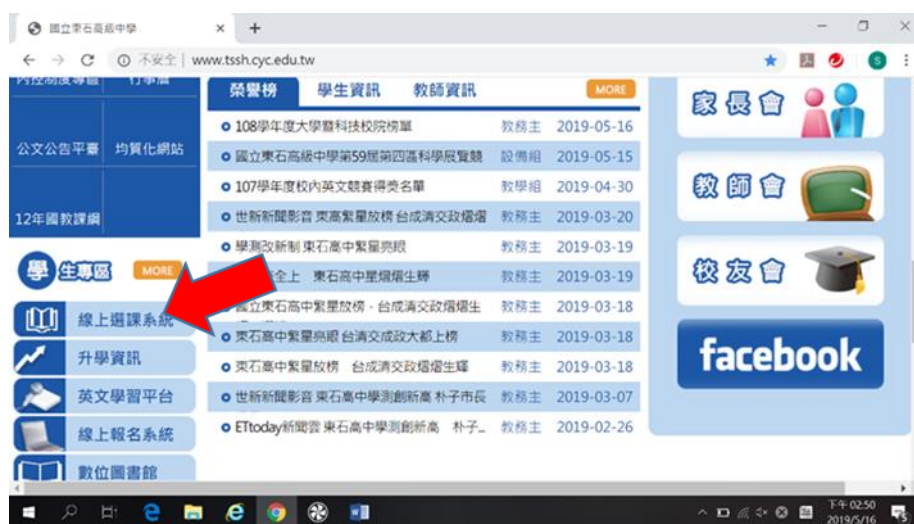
國立東石高級中學 × +

← → C ⓘ 不安全 | www.tssh.cyc.edu.tw

內控制度專區 行事曆

公文公告平臺 均質化網站

12年國教課綱

學生專區 MORE

線上選課系統

升學資訊

英文學習平台

線上報名系統

數位圖書館

榮譽榜 學生資訊 教師資訊 MORE

| | | |
|---|---|---|
| 108學年度大學暨科技校院榜單 | 教務主 | 2019-05-16 |
| 國立東石高級中學第59屆第四區科學展覽競 | 設備組 | 2019-05-15 |
| 107學年度校內英文競賽得獎名單 | 教學組 | 2019-04-30 |
| 世新新聞影音 東高繁星放榜 台成清交政攜擋 | 教務主 | 2019-03-20 |
| 學測改新制 東石高中繁星亮眼 | 教務主 | 2019-03-19 |
| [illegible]全上 東石高中星熠熠生輝 | 教務主 | 2019-03-19 |
| 國立東石高中繁星放榜 - 台成清交政熠熠生 | 教務主 | 2019-03-18 |
| 東石高中繁星亮眼 台清交成政大都上榜 | 教務主 | 2019-03-18 |
| 東石高中繁星放榜 台成清交政熠熠生輝 | 教務主 | 2019-03-18 |
| 世新新聞影音 東石高中學測創新高 朴子市長 | 教務主 | 2019-03-07 |
| ETtoday新聞雲 東石高中學測創新高 朴子_ | 教務主 | 2019-02-26 |

家長會

教師會

校友會

facebook

下午 02:50
2019/5/16